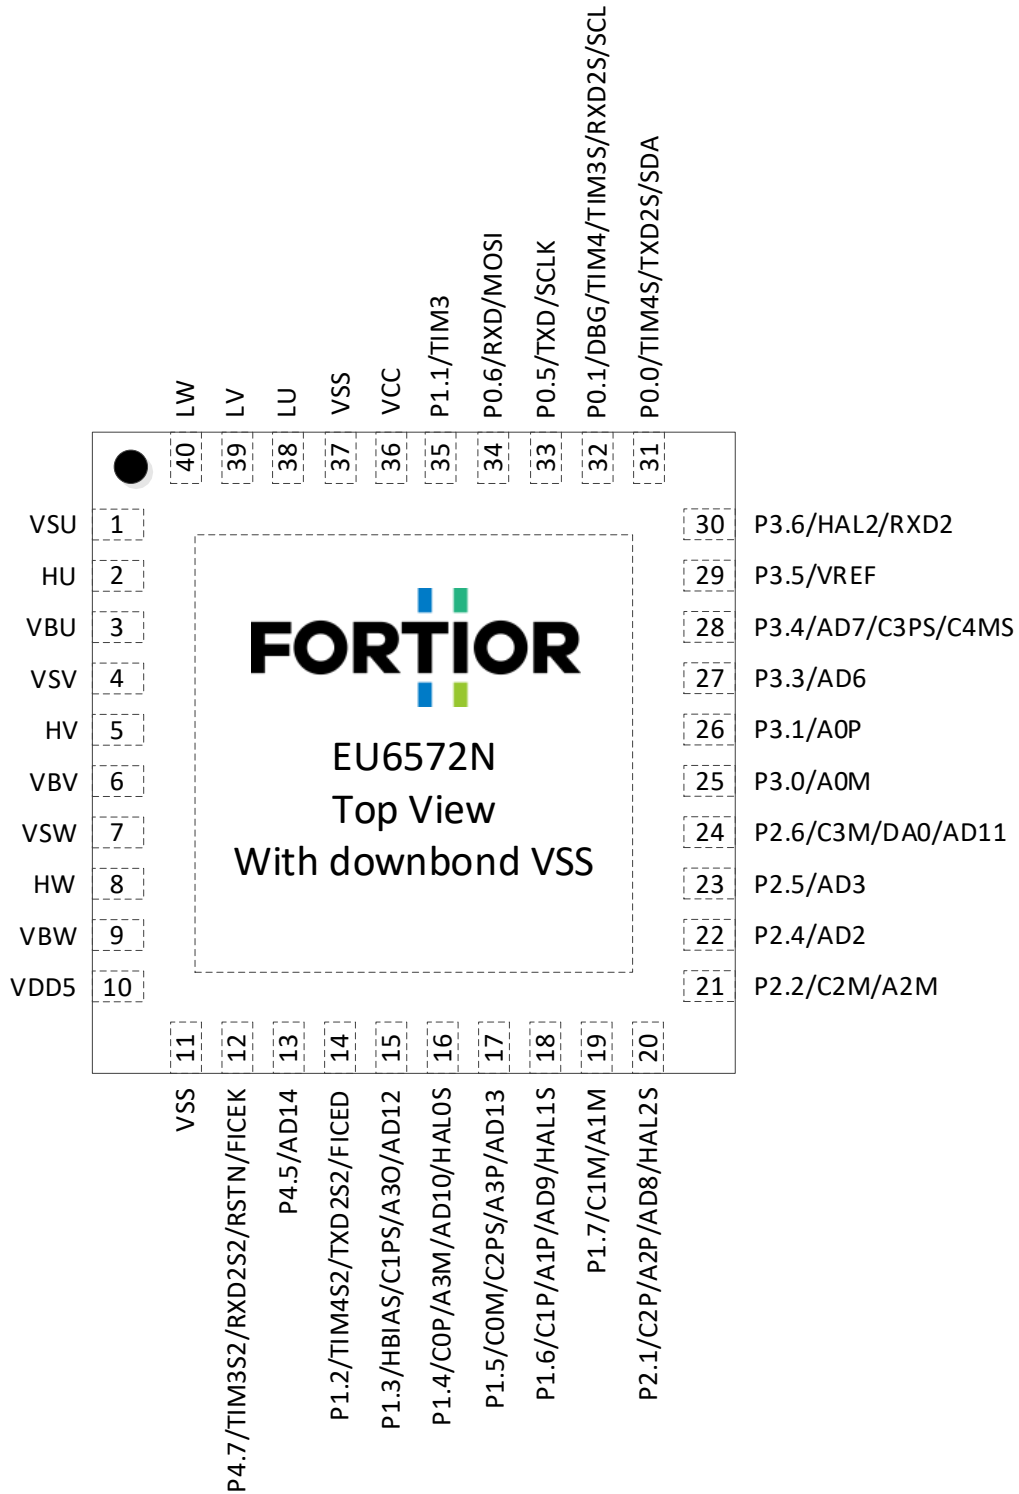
LW
40
LV
39
LU
38
VSS
37
VCC
36
P1.1/TIM3
35
P0.6/RXD/MOSI
34
P0.5/TXD/SCLK
33
P0.1/DBG/TIM4/TIM3S/RXD2S/SCL
32
P0.0/TIM4S/TXD2S/SDA
31

VSU 1
HU 2
VBU 3
VSV 4
HV 5
VBV 6
VSW 7
HW 8
VBW 9
VDD5 10

FORTIOR
EU6572N
Top View
With downbond VSS

30 P3.6/HAL2/RXD2
29 P3.5/VREF
28 P3.4/AD7/C3PS/C4MS
27 P3.3/AD6
26 P3.1/A0P
25 P3.0/A0M
24 P2.6/C3M/DA0/AD11
23 P2.5/AD3
22 P2.4/AD2
21 P2.2/C2M/A2M

11
VSS
12
P4.7/TIM3S2/RXD2S2/RSTN/FICEK
13
P4.5/AD14
14
P1.2/TIM4S2/TXD2S2/FICED
15
P1.3/HBIAS/C1PS/A3O/AD12
16
P1.4/C0P/A3M/AD10/HAL0S
17
P1.5/C0M/C2PS/A3P/AD13
18
P1.6/C1P/A1P/AD9/HAL1S
19
P1.7/C1M/A1M
20
P2.1/C2P/A2P/AD8/HAL2S